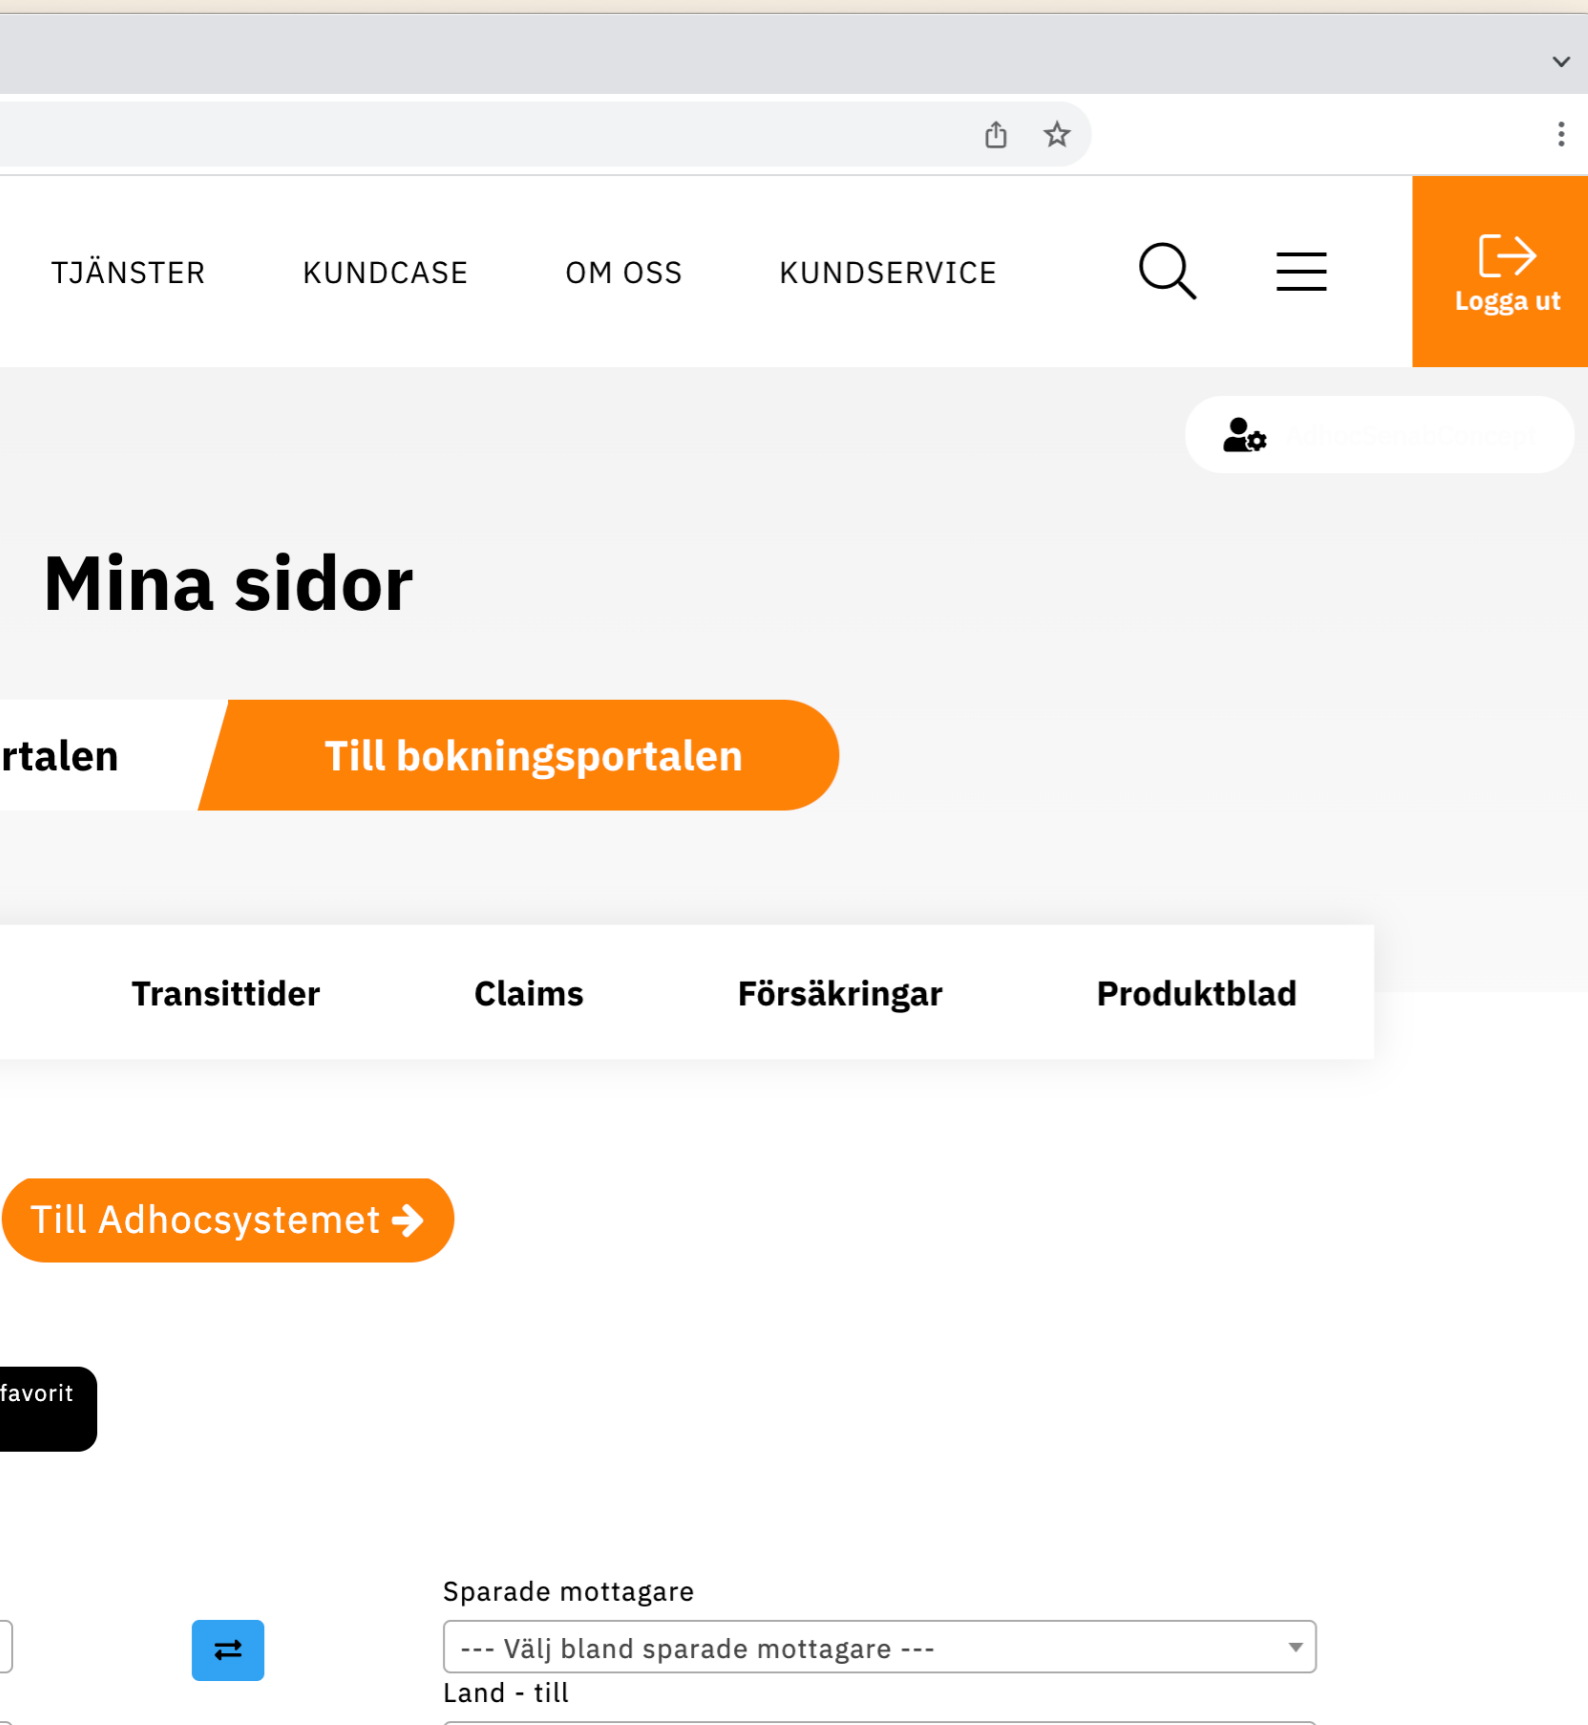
TJÄNSTER KUNDCASE OM OSS KUNDSERVICE

Logga ut

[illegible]

Mina sidor

rtalen

Till bokningsportalen

Transittider Claims Försäkringar Produktblad

Till Adhocsystemet

favorit

Sparade mottagare

--- Välj bland sparade mottagare ---

Land - till